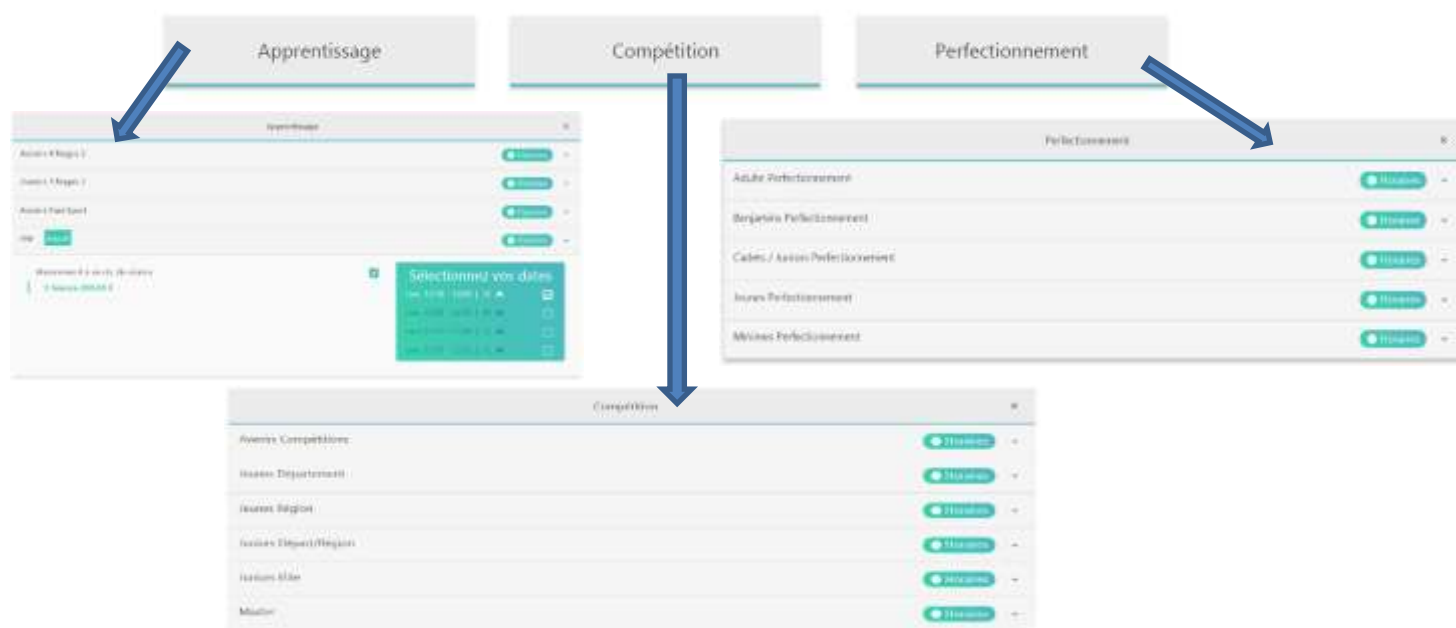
Apprentissage

Compétition

Perfectionnement

Apprentissage ×

Avenirs 4 Nages 1 Horaires

Avenirs 5 Nages 2 Horaires

Avenirs Pass'Sport Horaires

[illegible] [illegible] Horaires

Abonnement à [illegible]

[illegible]

Sélectionnez vos dates

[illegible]

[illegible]

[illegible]

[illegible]

Perfectionnement ×

Adulte Perfectionnement Horaires

Benjamins Perfectionnement Horaires

Cadets / Juniors Perfectionnement Horaires

Jeunes Perfectionnement Horaires

Minimes Perfectionnement Horaires

Compétition ×

Avenirs Compétitions Horaires

Jeunes Département Horaires

Jeunes Région Horaires

Jeunes Départ/Région Horaires

Juniors Elite Horaires

Master Horaires